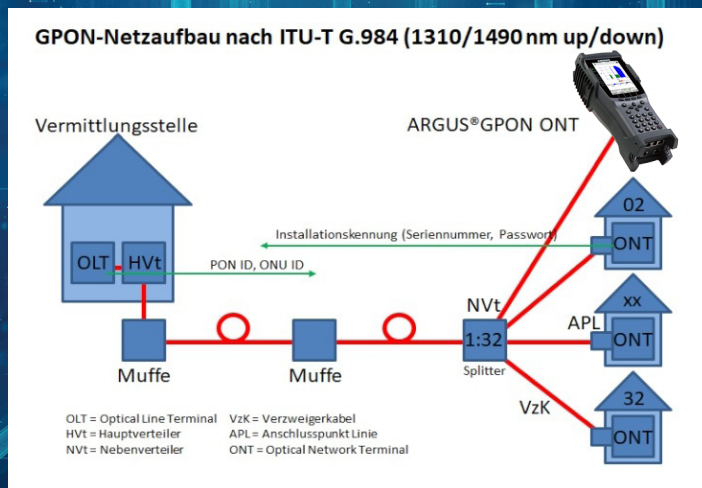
GPON-Netzaufbau nach ITU-T G.984 (1310/1490 nm up/down)

Vermittlungsstelle

ARGUS®GPON ONT

02

Installationskennung (Seriennummer, Passwort)

OLT

HVt

ONT

PON ID, ONU ID

NVt

xx

APL

ONT

1:32

Muffe

Muffe

Splitter

VzK

32

ONT

OLT = Optical Line Terminal
HVt = Hauptverteiler
NVt = Nebenverteiler

VzK = Verzweigerkabel
APL = Anschlusspunkt Linie
ONT = Optical Network Terminal